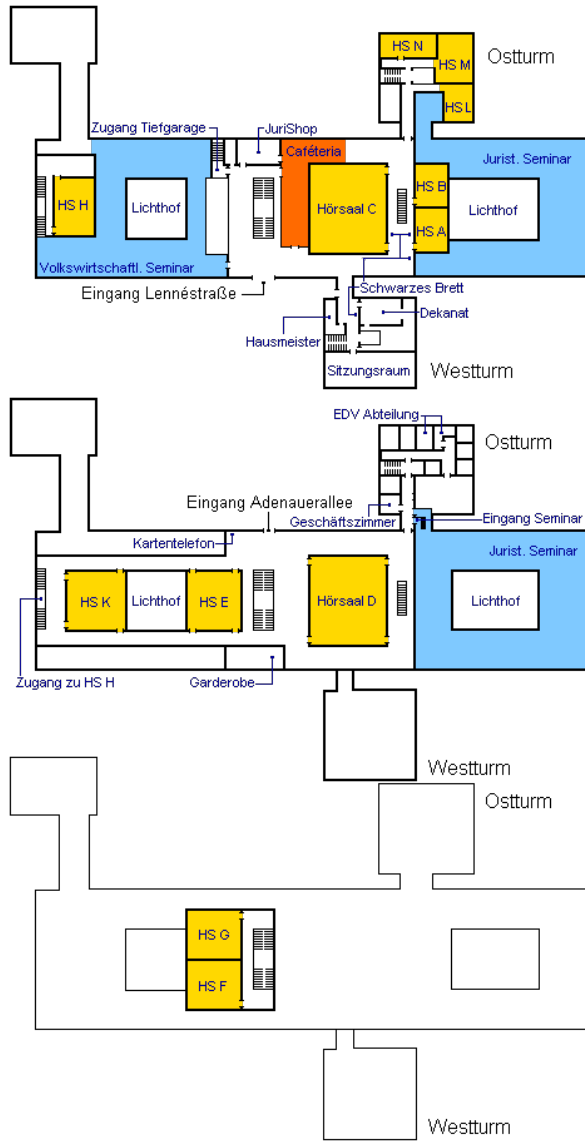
HS N
HS M
HS L
Ostturm
Zugang Tiefgarage
JuriShop
Caféteria
Jurist. Seminar
HS H
Lichthof
Hörsaal C
HS B
HS A
Lichthof
Volkswirtschaftl. Seminar
Eingang Lennéstraße
Schwarzes Brett
Dekanat
Hausmeister
Sitzungsraum
Westturm

EDV Abteilung
Ostturm
Eingang Adenauerallee
Geschäftszimmer
Eingang Seminar
Kartentelefon
Jurist. Seminar
HS K
Lichthof
HS E
Hörsaal D
Lichthof
Zugang zu HS H
Garderobe
Westturm

Ostturm
HS G
HS F
Westturm